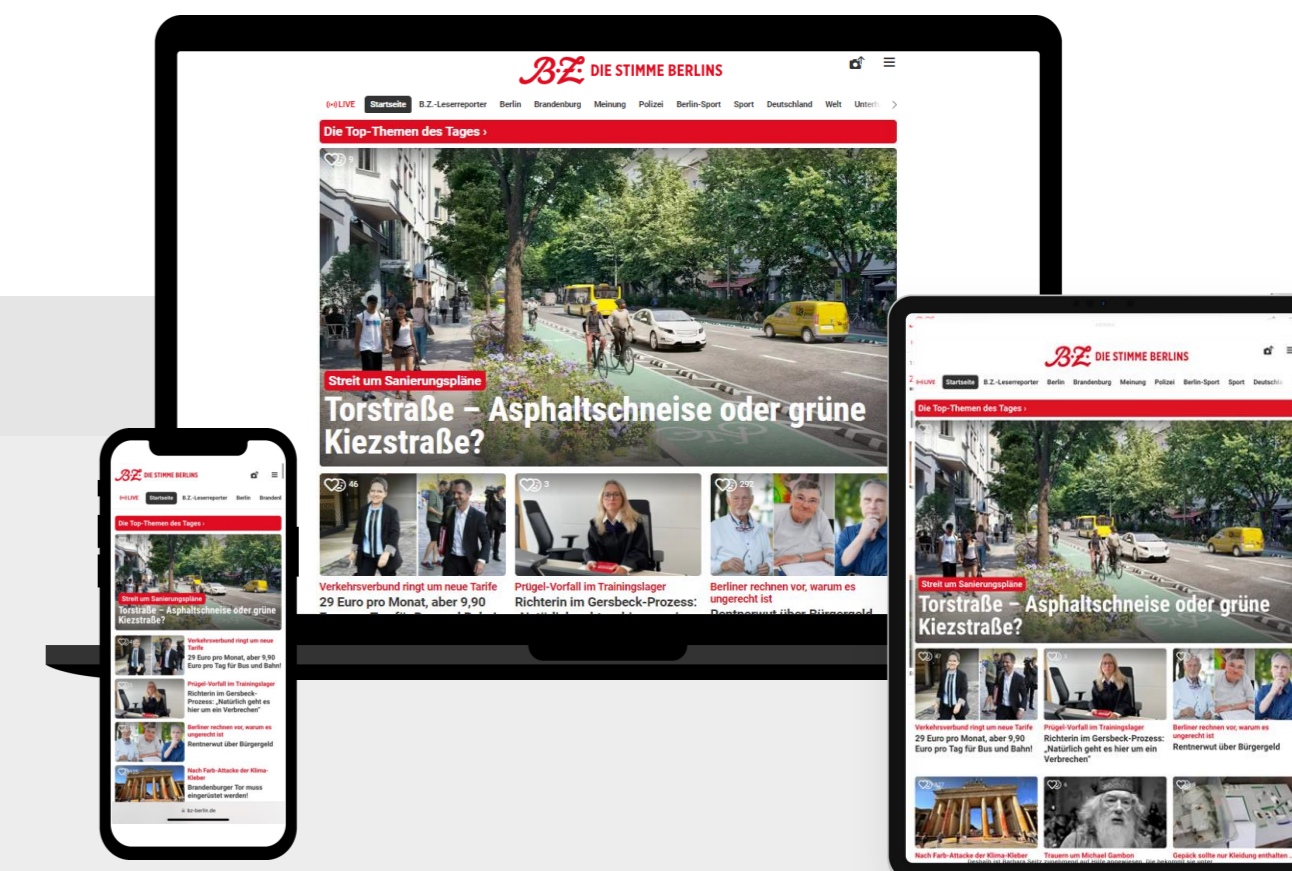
B.Z. DIE STIMME BERLINS

LIVE Startseite B.Z.-Leserreporter Berlin Brandenburg Meinung Polizei Berlin-Sport Sport Deutschland Welt Unterh

Die Top-Themen des Tages ›

Streit um Sanierungspläne

Torstraße – Asphaltschneise oder grüne Kiezstraße?

46

Verkehrsverbund ringt um neue Tarife

29 Euro pro Monat, aber 9,90 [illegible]

3

Prügel-Vorfall im Trainingslager

Richterin im Gersbeck-Prozess: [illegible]

292

Berliner rechnen vor, warum es ungerecht ist

Rentnerwut über Bürgergeld

B.Z. DIE STIMME BERLINS

LIVE Startseite B.Z.-Leserreporter Berlin Brandenburg Meinung Polizei Berlin-Sport Sport Deutschla

Die Top-Themen des Tages ›

Streit um Sanierungspläne

Torstraße – Asphaltschneise oder grüne Kiezstraße?

Verkehrsverbund ringt um neue Tarife

29 Euro pro Monat, aber 9,90 Euro pro Tag für Bus und Bahn!

Prügel-Vorfall im Trainingslager

Richterin im Gersbeck-Prozess: „Natürlich geht es hier um ein Verbrechen"

Berliner rechnen vor, warum es ungerecht ist

Rentnerwut über Bürgergeld

Nach Farb-Attacke der Klima-Kleber

Trauern um Michael Gambon

Gepäck sollte nur Kleidung enthalten ...

B.Z. DIE STIMME BERLINS

LIVE Startseite B.Z.-Leserreporter Berlin Brandenb

Die Top-Themen des Tages ›

Streit um Sanierungspläne

Torstraße – Asphaltschneise oder grüne Kiezstraße?

Verkehrsverbund ringt um neue Tarife

29 Euro pro Monat, aber 9,90 Euro pro Tag für Bus und Bahn!

Prügel-Vorfall im Trainingslager

Richterin im Gersbeck-Prozess: „Natürlich geht es hier um ein Verbrechen"

Berliner rechnen vor, warum es ungerecht ist

Rentnerwut über Bürgergeld

Nach Farb-Attacke der Klima-Kleber

Brandenburger Tor muss eingerüstet werden!

bz-berlin.de